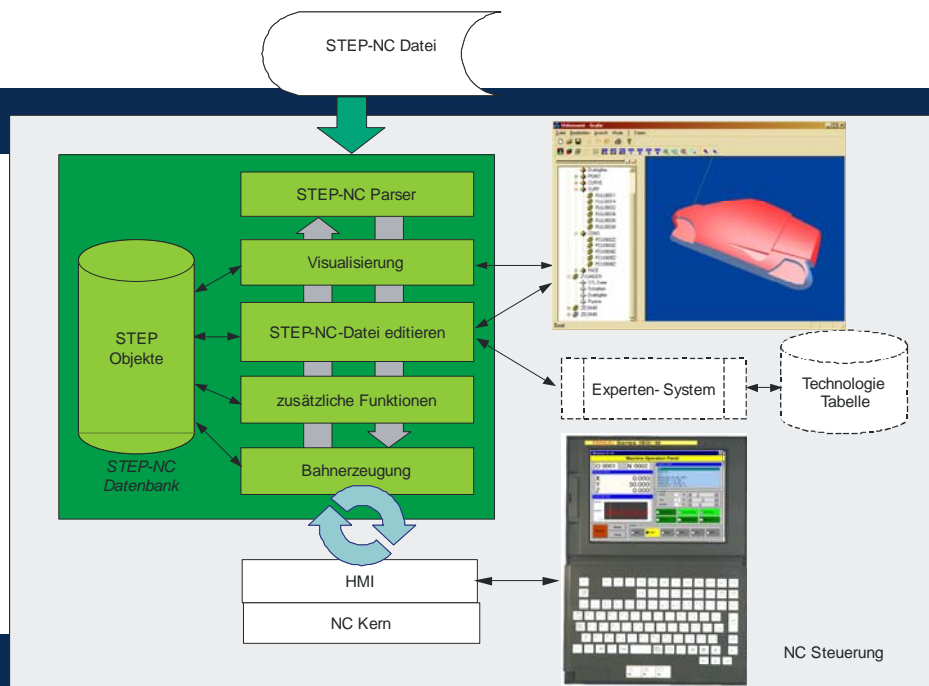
STEP-NC Datei

STEP-NC Parser

Visualisierung

STEP Objekte

STEP-NC-Datei editieren

zusätzliche Funktionen

STEP-NC Datenbank

Bahnerzeugung

Experten- System

Technologie Tabelle

Machine Operation Panel

HMI

NC Kern

NC Steuerung